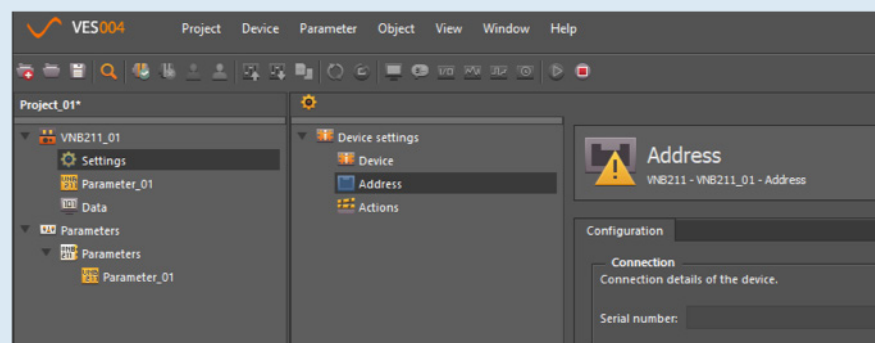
VES004 Project Device Parameter Object View Window Help

Project_01*

VNB211_01
Settings
Parameter_01
Data
Parameters
Parameters
Parameter_01

Device settings
Device
Address
Actions

Address
VNB211 - VNB211_01 - Address

Configuration

Connection
Connection details of the device.

Serial number: